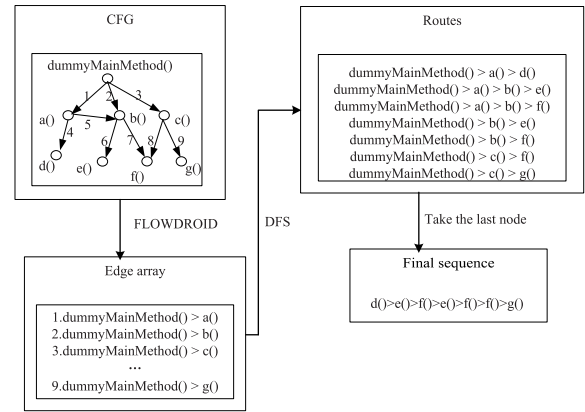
CFG

dummyMainMethod()

1 2 3

a() 5 b() c()

4 6 7 8 9

d() e() f() g()

FLOWDROID

Edge array

1.dummyMainMethod() > a()
2.dummyMainMethod() > b()
3.dummyMainMethod() > c()
...
9.dummyMainMethod() > g()

DFS

Routes

dummyMainMethod() > a() > d()
dummyMainMethod() > a() > b() > e()
dummyMainMethod() > a() > b() > f()
dummyMainMethod() > b() > e()
dummyMainMethod() > b() > f()
dummyMainMethod() > c() > f()
dummyMainMethod() > c() > g()

Take the last node

Final sequence

d()>e()>f()>e()>f()>f()>g()